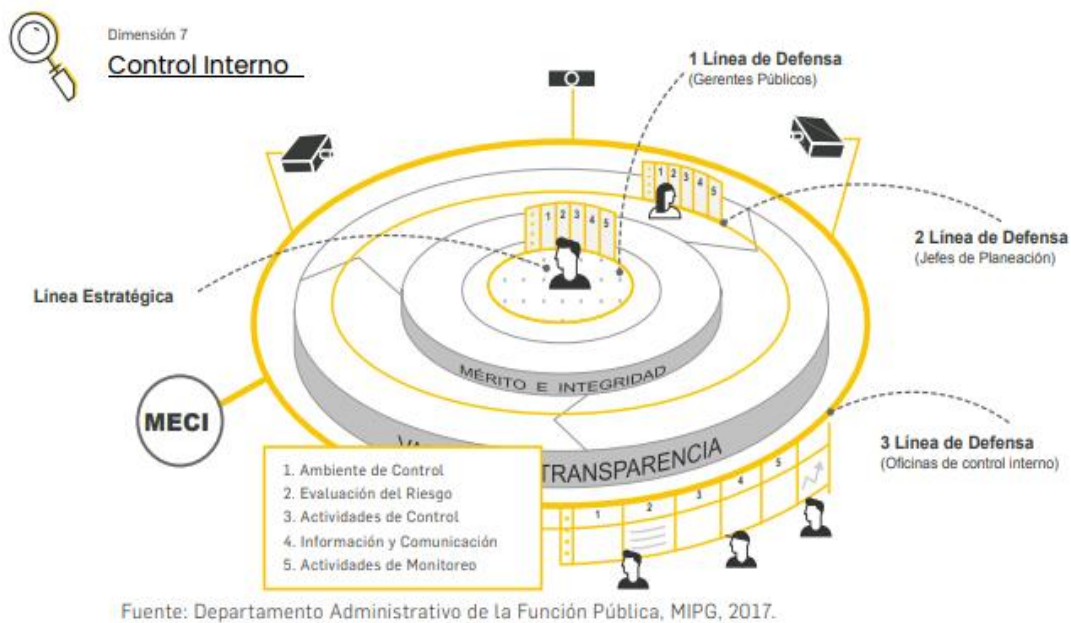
Dimensión 7
Control Interno

1 Línea de Defensa
(Gerentes Públicos)

2 Línea de Defensa
(Jefes de Planeación)

Línea Estratégica

1 2 3 4 5

1 2 3 4 5

MÉRITO E INTEGRIDAD

MECI

VA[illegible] TRANSPARENCIA

3 Línea de Defensa
(Oficinas de control interno)

1. Ambiente de Control
2. Evaluación del Riesgo
3. Actividades de Control
4. Información y Comunicación
5. Actividades de Monitoreo

1 2 3 4 5

Fuente: Departamento Administrativo de la Función Pública, MIPG, 2017.